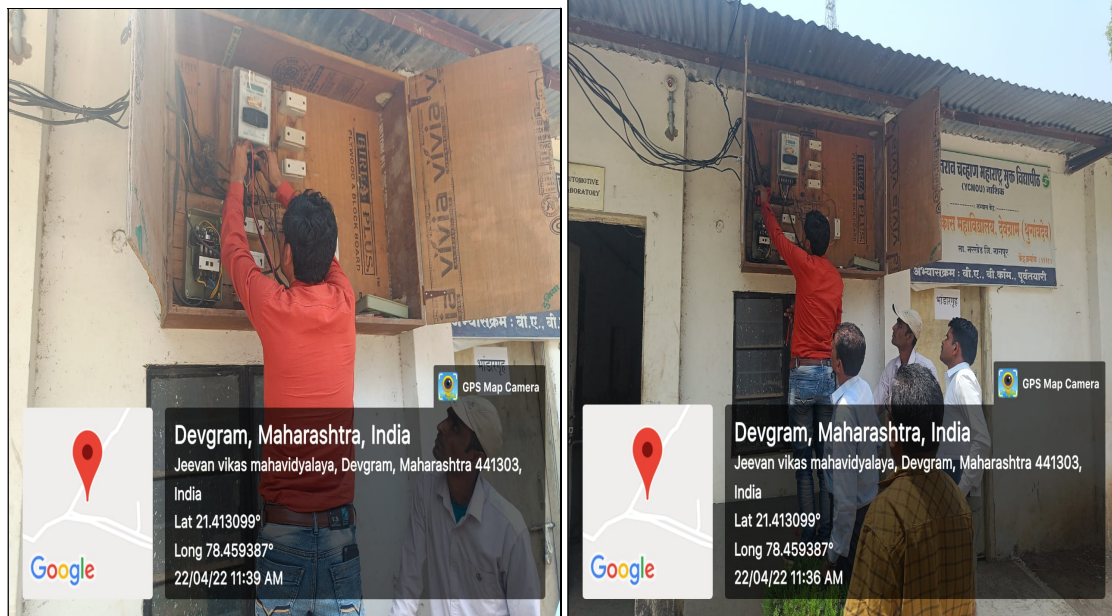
vivia
BIRLA PLUS
अभ्यासक्रम : बी.ए. बी.
GPS Map Camera
Google
Devgram, Maharashtra, India
Jeevan vikas mahavidyalaya, Devgram, Maharashtra 441303, India
Lat 21.413099°
Long 78.459387°
22/04/22 11:39 AM

AUTOMOTIVE LABORATORY
यशवंतराव चव्हाण महाराष्ट्र मुक्त विद्यापीठ (YCMOU) नाशिक
जीवन विकास महाविद्यालय, देवग्राम (धुमनखेडा)
ता. नरखेड जि. नागपूर
अभ्यासक्रम : बी.ए. बी.कॉम. पूर्वतयारी
GPS Map Camera
Google
Devgram, Maharashtra, India
Jeevan vikas mahavidyalaya, Devgram, Maharashtra 441303, India
Lat 21.413099°
Long 78.459387°
22/04/22 11:36 AM